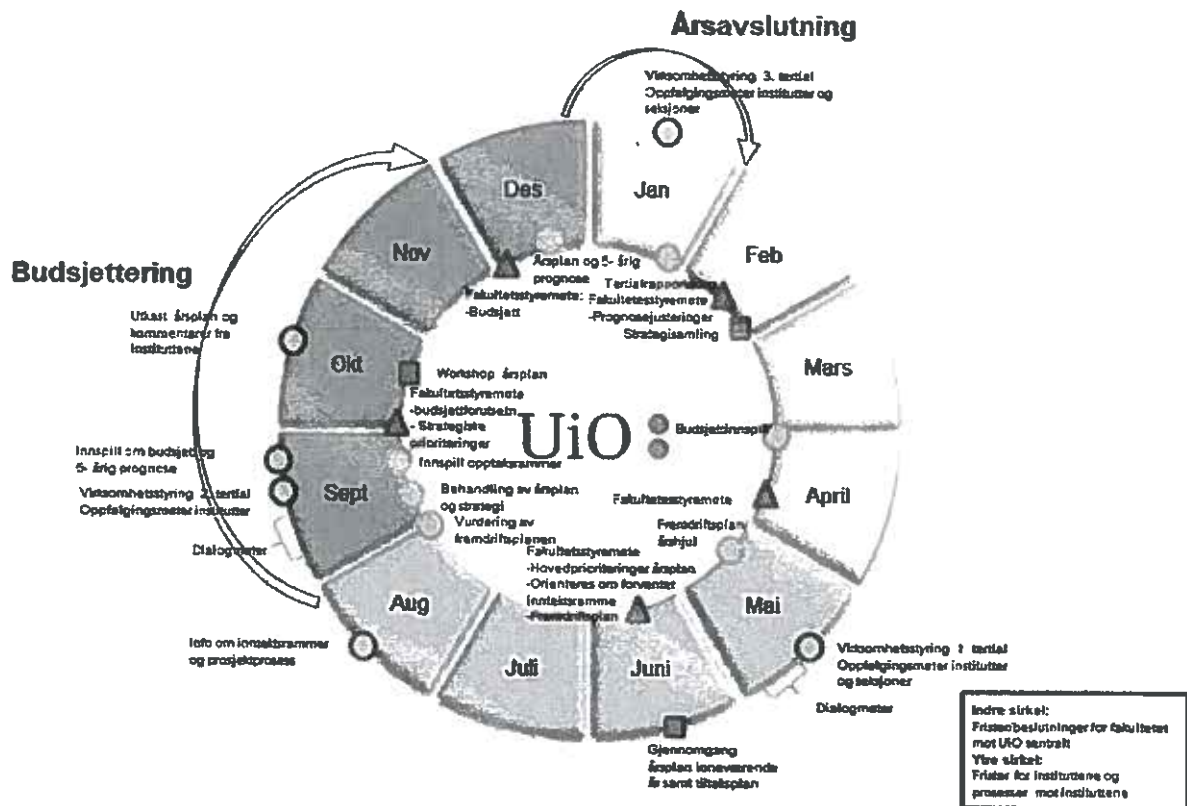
Årsavslutning

Virksomhetsstyring 3. tertial
Oppfølgingsmøter institutter og seksjoner

Jan

Feb

Tertialrapportering
Fakultetsstyremøte
-Prognosejusteringer
Strategisamling

Mars

Budsjettinnspill

April

Fakultetsstyremøte

Fremdriftsplan årshjul

Mai

Virksomhetsstyring 1 tertial
Oppfølgingsmøter institutter og seksjoner

Dialogmøter

Juni

Gjennomgang åsplan inneværende år samt tiltaksplan

Juli

Aug

Info om inntektsrammer og prosjektprosess

Fakultetsstyremøte
-Hovedprioriteringer årsplan
-Orienteres om forventet inntektsramme
-Fremdriftsplan

Sept

Dialogmøter

Behandling av årsplan og strategi

Vurdering av fremdriftsplanen

Innspill om budsjett og 5- årig prognose

Virksomhetsstyring 2 tertial
Oppfølgingsmøter institutter

Budsjettering

Okt

Utkast årsplan og kommentarer fra instituttene

Workshop årsplan

Fakultetsstyremøte
-budsjettforutsetn.
- Strategiske prioriteringer
Innspill opptaksrammer

Nov

Des

Årsplan og 5- årig prognose

Fakultetsstyremøte:
-Budsjett

UiO

Indre sirkel:
Frister/beslutninger for fakultetet mot UiO sentralt
Ytre sirkel:
Frister for instituttene og prosesser mot instituttene